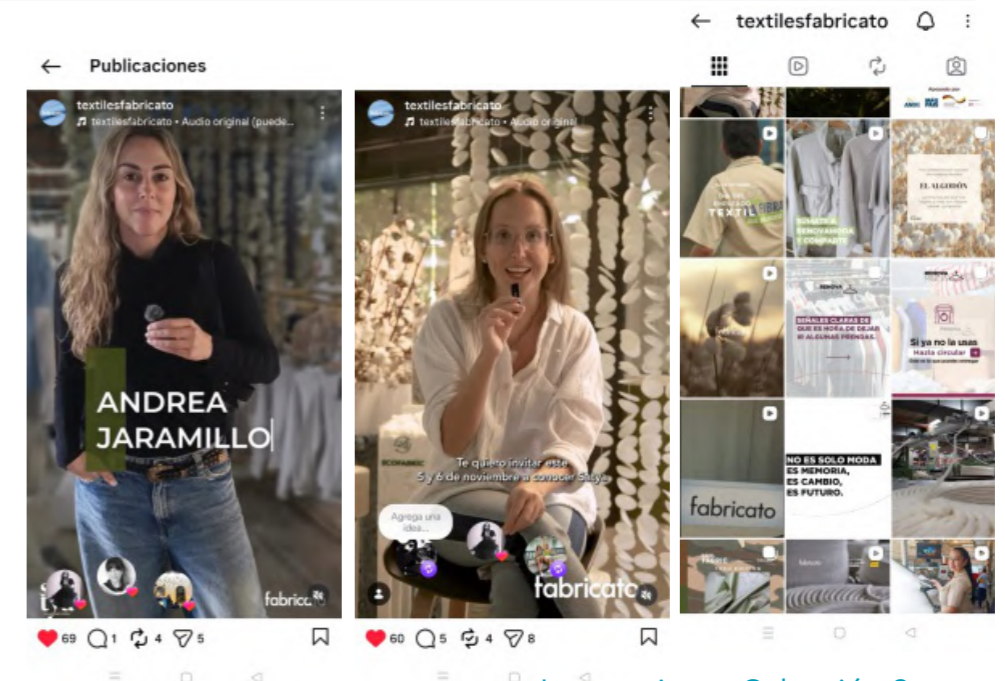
Publicaciones

textilesfabricato
textilesfabricato • Audio original (puede...

ANDREA
JARAMILLO

fabrica

69 1 4 5

textilesfabricato
textilesfabricato • Audio original

Te quiero invitar este
5 y 6 de noviembre a conocer Sasye

Agrega una idea...

fabricato

60 5 4 8

textilesfabricato

TEXTIL

SEMÁFORO
RENOVANDO
Y COMPARTE

EL ALGODÓN

SEÑALES CLARAS DE QUE ES HORA DE DEJAR IR ALGUNAS PRENDAS.

Si ya no la usas
Hazla circular

NO ES SOLO MODA
ES MEMORIA,
ES CAMBIO,
ES FUTURO.

fabricato